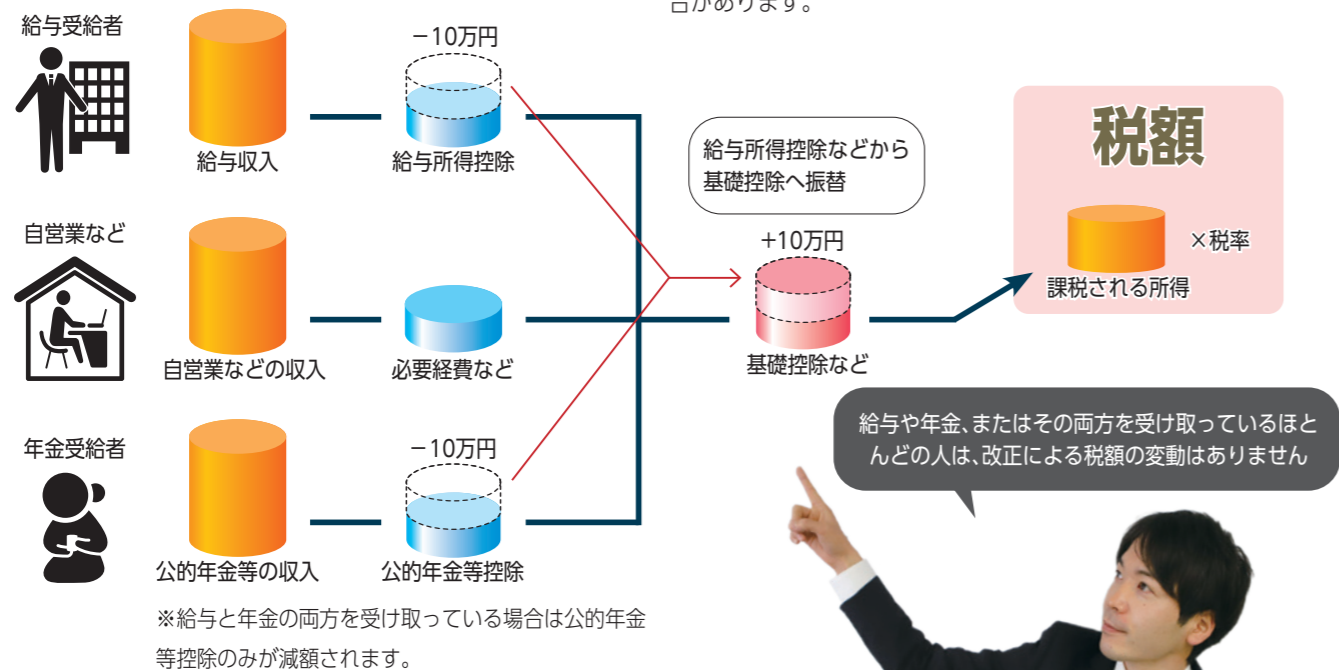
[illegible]があります。

給与受給者

給与収入

−10万円

給与所得控除

自営業など

自営業などの収入

必要経費など

年金受給者

公的年金等の収入

−10万円

公的年金等控除

※給与と年金の両方を受け取っている場合は公的年金等控除のみが減額されます。

給与所得控除などから基礎控除へ振替

+10万円

基礎控除など

税額

課税される所得

×税率

給与や年金、またはその両方を受け取っているほとんどの人は、改正による税額の変動はありません